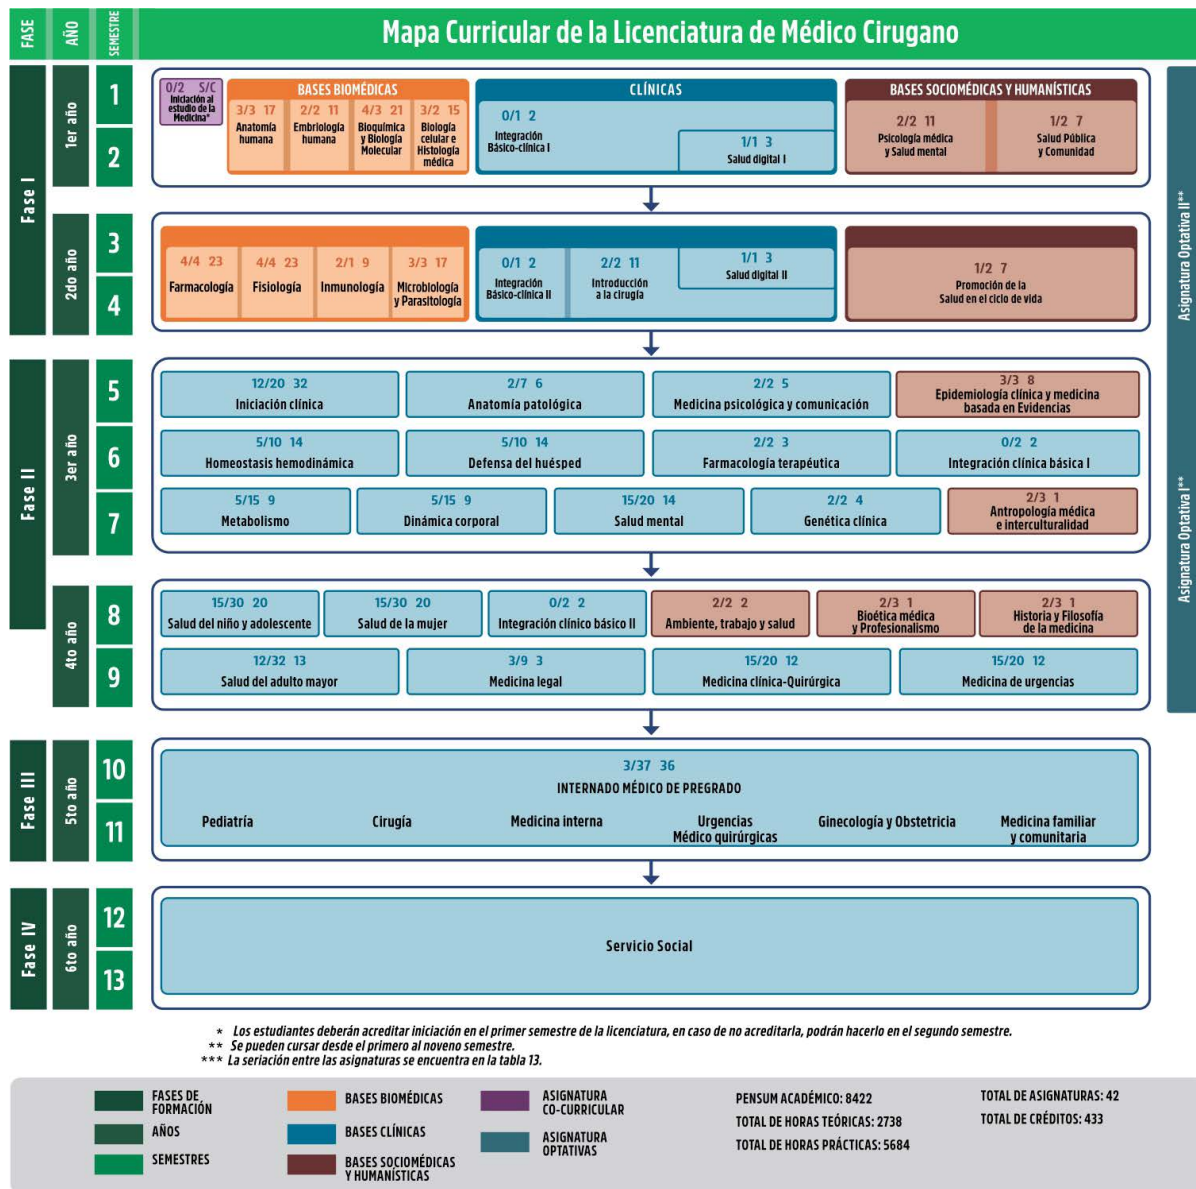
FASE | AÑO | SEMESTRE

Mapa Curricular de la Licenciatura de Médico Cirugano

Fase I

1er año

1
2

0/2 S/C
Iniciación al estudio de la Medicina*

BASES BIOMÉDICAS

3/3 17
Anatomía humana

2/2 11
Embriología humana

4/3 21
Bioquímica y Biología Molecular

3/2 15
Biología celular e Histología médica

CLÍNICAS

0/1 2
Integración Básico-clínica I

1/1 3
Salud digital I

BASES SOCIOMÉDICAS Y HUMANÍSTICAS

2/2 11
Psicología médica y Salud mental

1/2 7
Salud Pública y Comunidad

2do año

3
4

4/4 23
Farmacología

4/4 23
Fisiología

2/1 9
Inmunología

3/3 17
Microbiología y Parasitología

0/1 2
Integración Básico-clínica II

2/2 11
Introducción a la cirugía

1/1 3
Salud digital II

1/2 7
Promoción de la Salud en el ciclo de vida

Fase II

3er año

5
6
7

12/20 32
Iniciación clínica

2/7 6
Anatomía patológica

2/2 5
Medicina psicológica y comunicación

3/3 8
Epidemiología clínica y medicina basada en Evidencias

5/10 14
Homeostasis hemodinámica

5/10 14
Defensa del huésped

2/2 3
Farmacología terapéutica

0/2 2
Integración clínica básica I

5/15 9
Metabolismo

5/15 9
Dinámica corporal

15/20 14
Salud mental

2/2 4
Genética clínica

2/3 1
Antropología médica e interculturalidad

4to año

8
9

15/30 20
Salud del niño y adolescente

15/30 20
Salud de la mujer

0/2 2
Integración clínico básico II

2/2 2
Ambiente, trabajo y salud

2/3 1
Bioética médica y Profesionalismo

2/3 1
Historia y Filosofía de la medicina

12/32 13
Salud del adulto mayor

3/9 3
Medicina legal

15/20 12
Medicina clínica-Quirúrgica

15/20 12
Medicina de urgencias

Asignatura Optativa II**

Asignatura Optativa I**

Fase III

5to año

10
11

3/37 36
INTERNADO MÉDICO DE PREGRADO

Pediatría
Cirugía
Medicina interna
Urgencias Médico quirúrgicas
Ginecología y Obstetricia
Medicina familiar y comunitaria

Fase IV

6to año

12
13

Servicio Social

* Los estudiantes deberán acreditar iniciación en el primer semestre de la licenciatura, en caso de no acreditarla, podrán hacerlo en el segundo semestre.
** Se pueden cursar desde el primero al noveno semestre.
*** La seriación entre las asignaturas se encuentra en la tabla 13.

FASES DE FORMACIÓN
AÑOS
SEMESTRES
BASES BIOMÉDICAS
BASES CLÍNICAS
BASES SOCIOMÉDICAS Y HUMANÍSTICAS
ASIGNATURA CO-CURRICULAR
ASIGNATURA OPTATIVAS

PENSUM ACADÉMICO: 8422
TOTAL DE HORAS TEÓRICAS: 2738
TOTAL DE HORAS PRÁCTICAS: 5684

TOTAL DE ASIGNATURAS: 42
TOTAL DE CRÉDITOS: 433